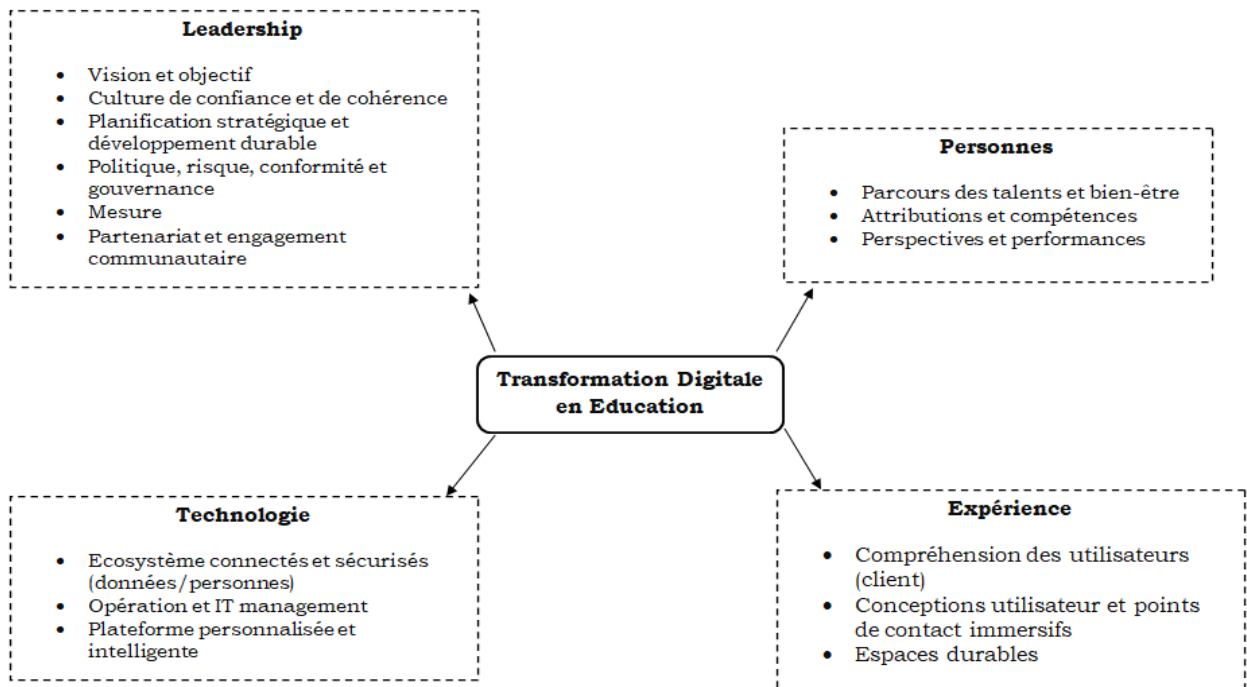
Leadership

- Vision et objectif
- Culture de confiance et de cohérence
- Planification stratégique et développement durable
- Politique, risque, conformité et gouvernance
- Mesure
- Partenariat et engagement communautaire

Personnes

- Parcours des talents et bien-être
- Attributions et compétences
- Perspectives et performances

Transformation Digitale en Education

Technologie

- Ecosystème connectés et sécurisés (données/personnes)
- Opération et IT management
- Plateforme personnalisée et intelligente

Expérience

- Compréhension des utilisateurs (client)
- Conceptions utilisateur et points de contact immersifs
- Espaces durables